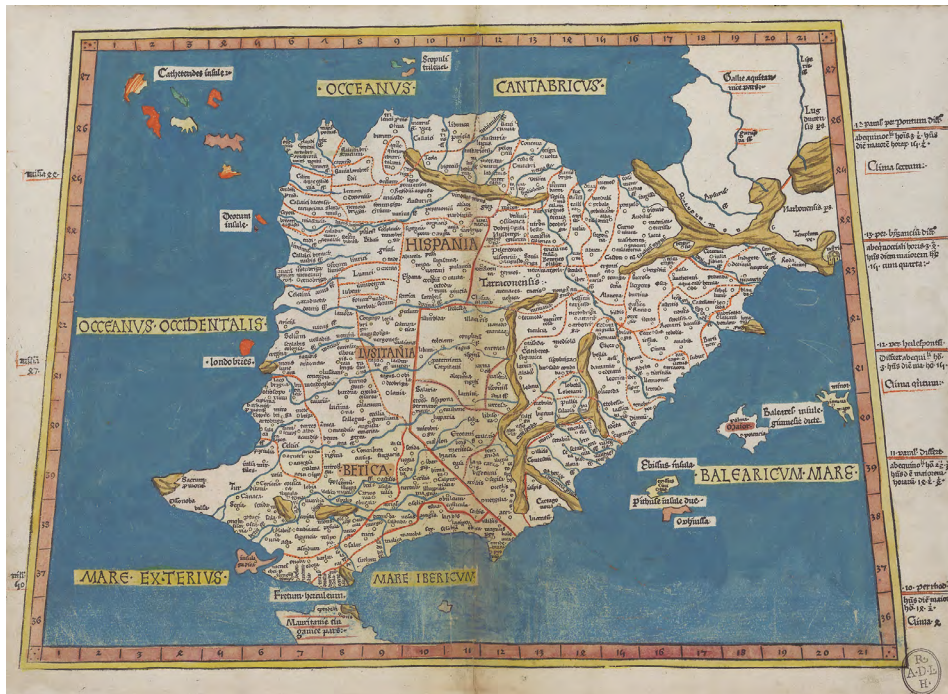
Cattiterides insule
Scopuli tritaci
· OCCEANVS · CANTABRICVS ·
Gallie aquitanice pars
Lugdunensis pars
Narbonensis ps
HISPANIA
Tarraconensis
OCCEANVS · OCCIDENTALIS ·
londobries
LVSITANIA
BETICA
Ebusus insula
BALEARICVM MARE
Baleares insule
Pitiuse insule due
Ophiusa
MARE EXTERIVS
MARE IBERICVM
Fretum herculeum
Mauritanie tingitane pars
12 paral' per pontum dist' abequinoc' hor' 3 ½ · hs' die maiore horar' 15 ½
Clima tercium
13 pa' hispaniē dist' abequinoctiali horis 3 ¾ · hs' diem maiorem hs' 15 · cum quarta
11 par' hellespontis Distat abequi' h' 3 · hs' die ma' ho' 15
Clima quintum
11 paral' distat abequino' h 2 ½ · hs' die maiorem horar' 14 ½
10 per rhod' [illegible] hs' die maiore hs' 14 ½
Clima 4
1 2 3 4 5 6 7 8 9 10 11 12 13 14 15 16 17 18 19 20 21
46 45 44 43 42 41 40 39 38 37 36
Ro. A.D.L. H.